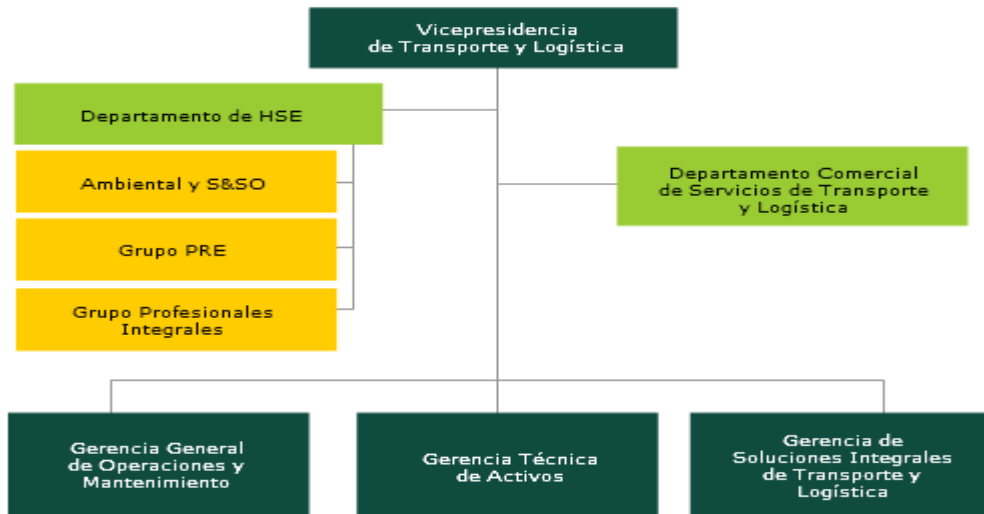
Vicepresidencia de Transporte y Logística

Departamento de HSE

Ambiental y S&SO

Grupo PRE

Grupo Profesionales Integrales

Departamento Comercial de Servicios de Transporte y Logística

Gerencia General de Operaciones y Mantenimiento

Gerencia Técnica de Activos

Gerencia de Soluciones Integrales de Transporte y Logística